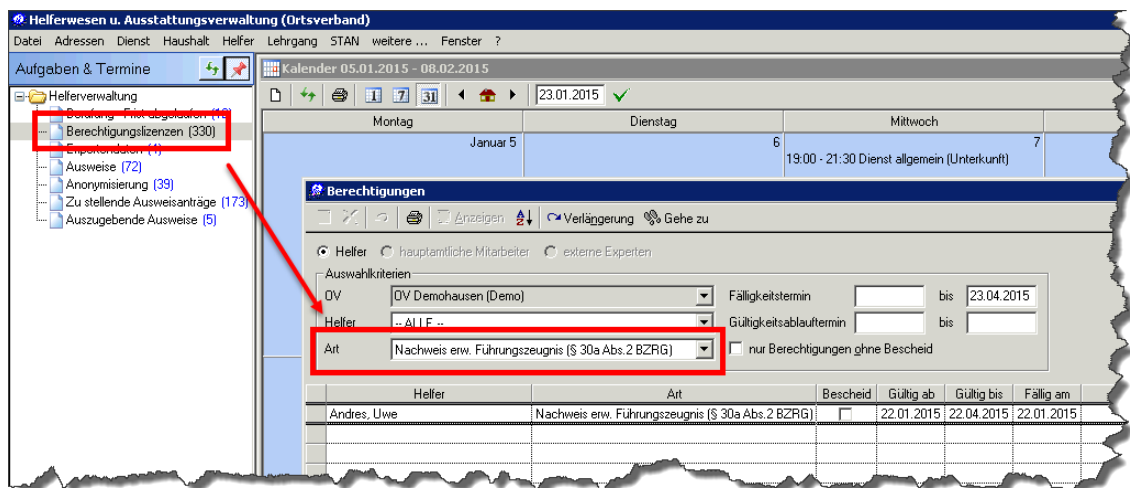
Helferwesen u. Ausstattungsverwaltung (Ortsverband)

Datei Adressen Dienst Haushalt Helfer Lehrgang STAN weitere ... Fenster ?

Aufgaben & Termine

Helferverwaltung
Berufung - Frist abgelaufen (10)
Berechtigungslizenzen (330)
Expertendaten (4)
Ausweise (72)
Anonymisierung (39)
Zu stellende Ausweisanträge (173)
Auszugebende Ausweise (5)

Kalender 05.01.2015 - 08.02.2015

23.01.2015

| Montag | Dienstag | Mittwoch |
|---|---|---|
| Januar 5 | 6 | 7 19:00 - 21:30 Dienst allgemein (Unterkunft) |

Berechtigungen

Anzeigen Verlängerung Gehe zu

Helfer hauptamtliche Mitarbeiter externe Experten

Auswahlkriterien
OV OV Demohausen (Demo) Fälligkeitstermin bis 23.04.2015
Helfer -- ALLE -- Gültigkeitsablauftermin bis
Art Nachweis erw. Führungszeugnis (§ 30a Abs.2 BZRG) nur Berechtigungen ohne Bescheid

| Helfer | Art | Bescheid | Gültig ab | Gültig bis | Fällig am |
|---|---|---|---|---|---|
| Andres, Uwe | Nachweis erw. Führungszeugnis (§ 30a Abs.2 BZRG) | | 22.01.2015 | 22.04.2015 | 22.01.2015 |